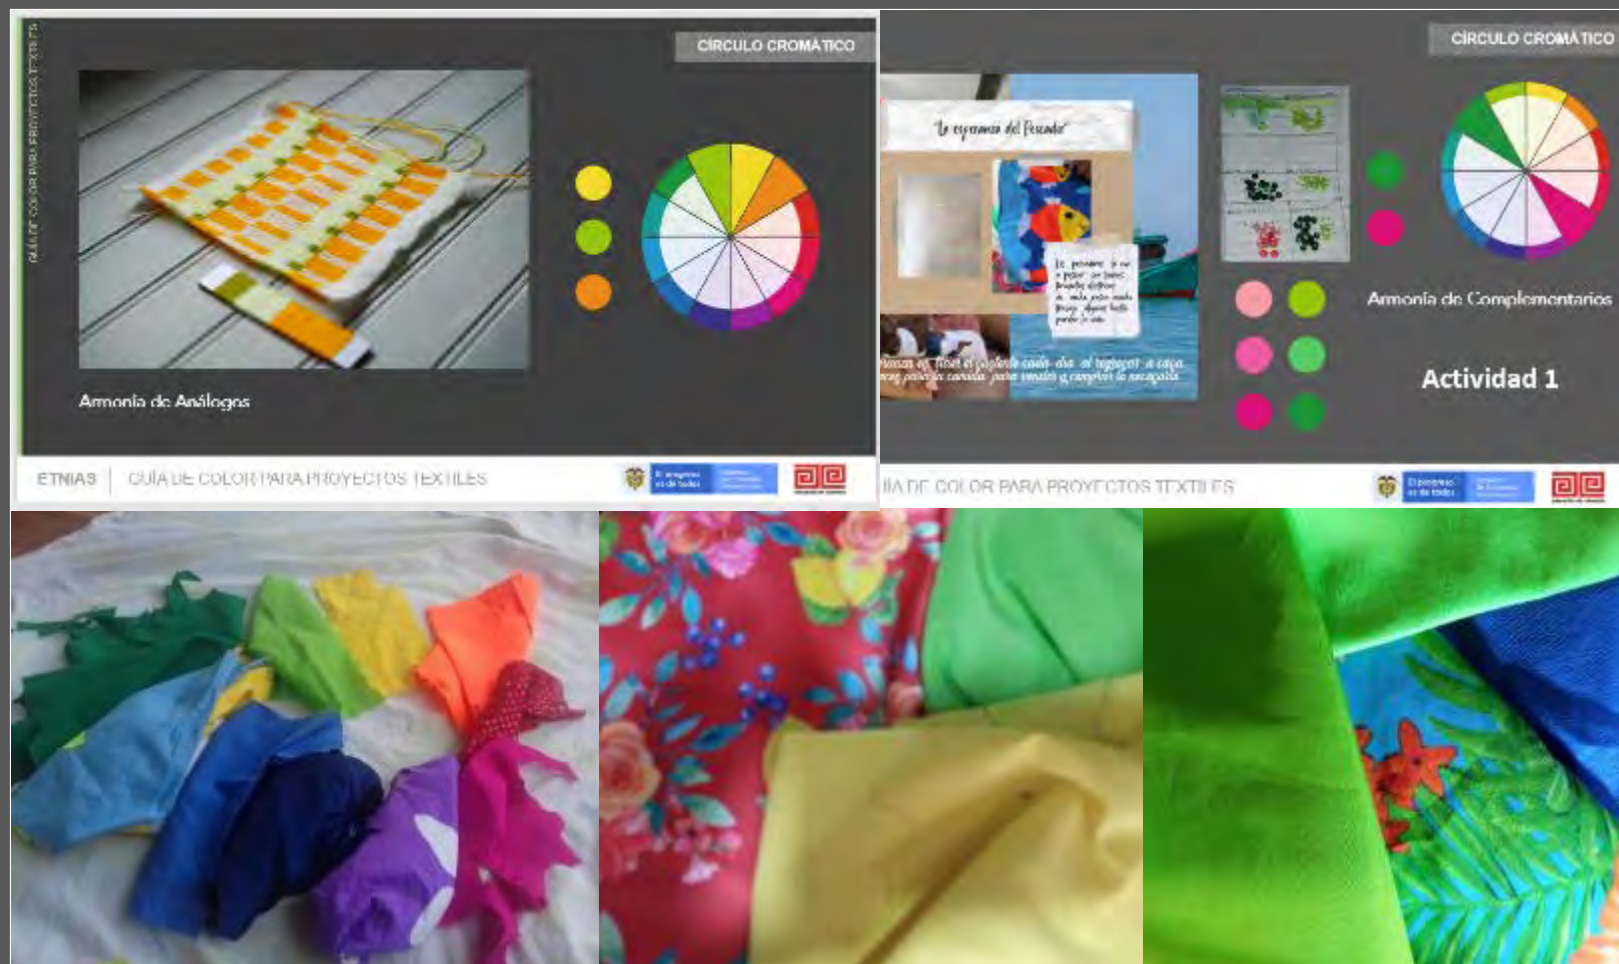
GUÍA DE COLOR PARA PROYECTOS TEXTILES

CÍRCULO CROMÁTICO

Armonía de Análogos

ETNIAS | GUÍA DE COLOR PARA PROYECTOS TEXTILES

El progreso es de todos

CÍRCULO CROMÁTICO

La esperanza del Pescador

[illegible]

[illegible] el pescador cada día al regresar a casa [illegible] para la comida para vender y comprar lo necesario.

Armonía de Complementarios

Actividad 1

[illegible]IA DE COLOR PARA PROYECTOS TEXTILES

El progreso es de todos